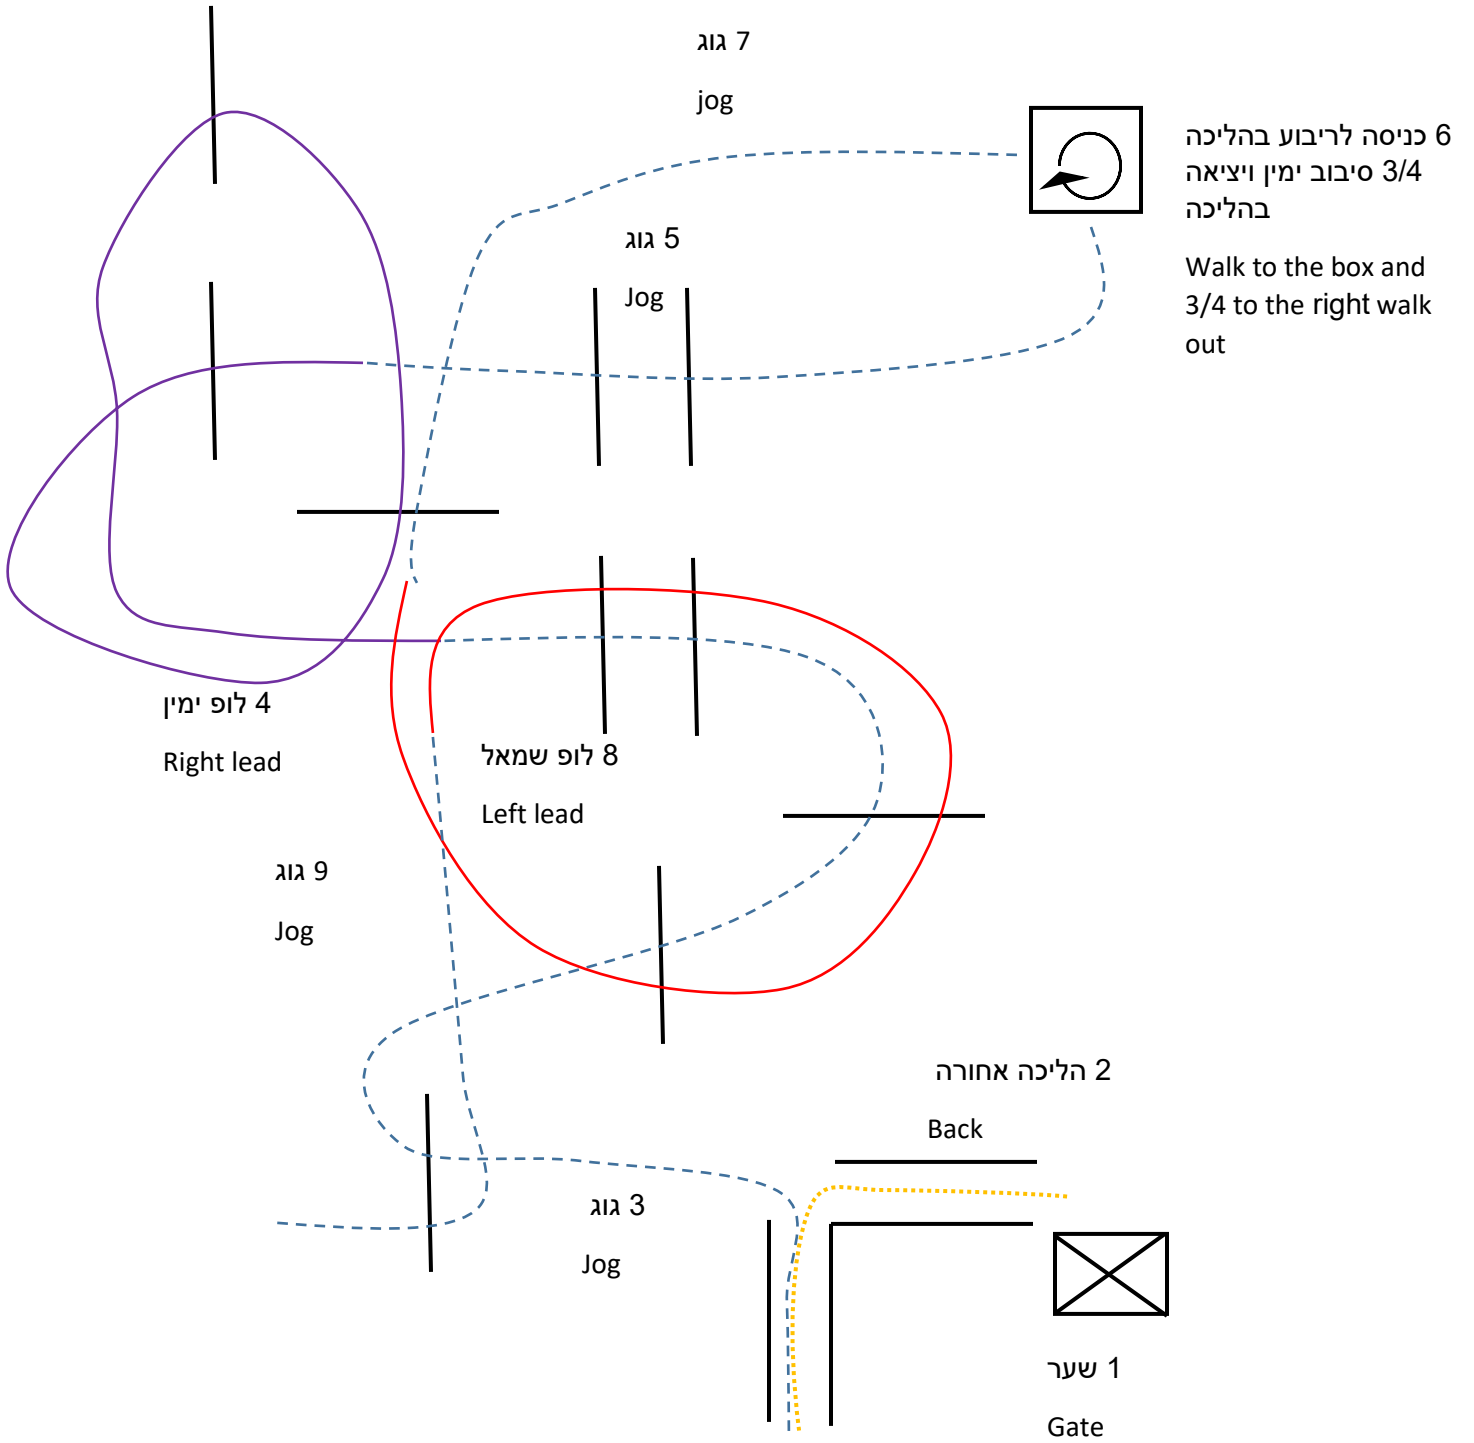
7 גוג

jog

6 כניסה לריבוע בהליכה 3/4 סיבוב ימין ויציאה בהליכה

Walk to the box and 3/4 to the right walk out

5 גוג

Jog

4 לופ ימין

Right lead

8 לופ שמאל

Left lead

9 גוג

Jog

2 הליכה אחורה

Back

3 גוג

Jog

1 שער

Gate